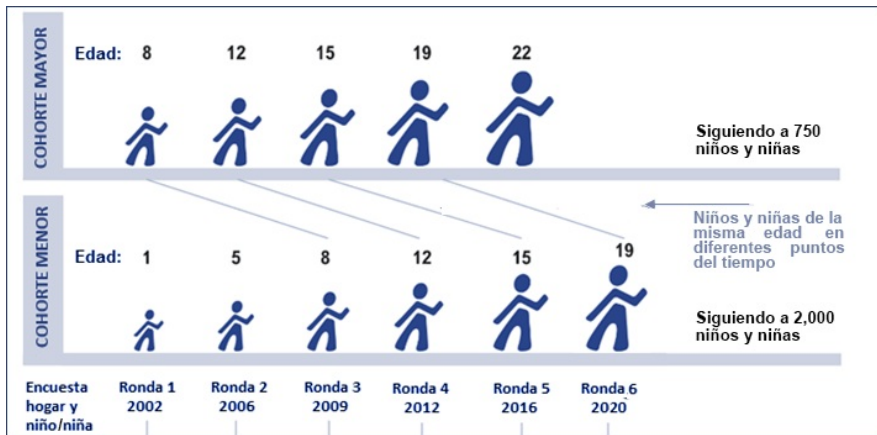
COHORTE MAYOR

Edad: 8 12 15 19 22

Siguiendo a 750 niños y niñas

Niños y niñas de la misma edad en diferentes puntos del tiempo

COHORTE MENOR

Edad: 1 5 8 12 15 19

Siguiendo a 2,000 niños y niñas

| Encuesta hogar y niño/niña | Ronda 1 2002 | Ronda 2 2006 | Ronda 3 2009 | Ronda 4 2012 | Ronda 5 2016 | Ronda 6 2020 |
|---|---|---|---|---|---|---|